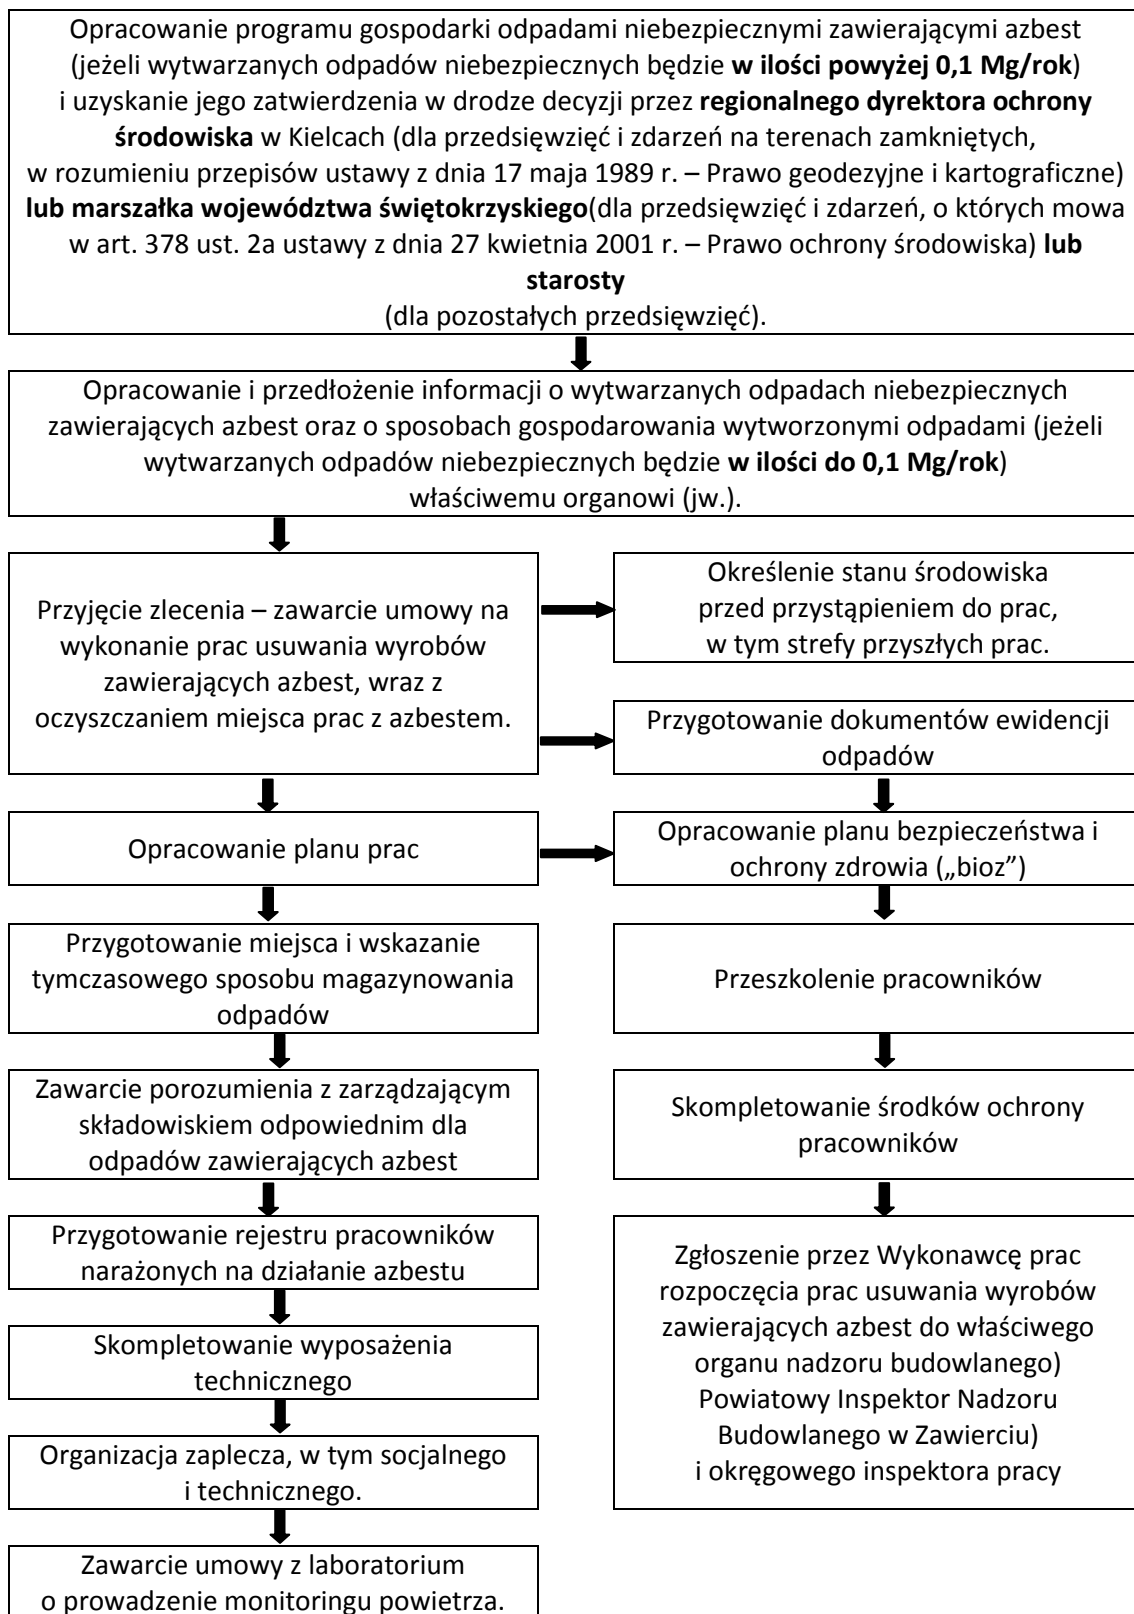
Opracowanie programu gospodarki odpadami niebezpiecznymi zawierającymi azbest (jeżeli wytwarzanych odpadów niebezpiecznych będzie **w ilości powyżej 0,1 Mg/rok**) i uzyskanie jego zatwierdzenia w drodze decyzji przez **regionalnego dyrektora ochrony środowiska** w Kielcach (dla przedsięwzięć i zdarzeń na terenach zamkniętych, w rozumieniu przepisów ustawy z dnia 17 maja 1989 r. – Prawo geodezyjne i kartograficzne) **lub marszałka województwa świętokrzyskiego**(dla przedsięwzięć i zdarzeń, o których mowa w art. 378 ust. 2a ustawy z dnia 27 kwietnia 2001 r. – Prawo ochrony środowiska) **lub starosty**
(dla pozostałych przedsięwzięć).

Opracowanie i przedłożenie informacji o wytwarzanych odpadach niebezpiecznych zawierających azbest oraz o sposobach gospodarowania wytworzonymi odpadami (jeżeli wytwarzanych odpadów niebezpiecznych będzie **w ilości do 0,1 Mg/rok**) właściwemu organowi (jw.).

Przyjęcie zlecenia – zawarcie umowy na wykonanie prac usuwania wyrobów zawierających azbest, wraz z oczyszczaniem miejsca prac z azbestem.

Określenie stanu środowiska przed przystąpieniem do prac, w tym strefy przyszłych prac.

Przygotowanie dokumentów ewidencji odpadów

Opracowanie planu prac

Opracowanie planu bezpieczeństwa i ochrony zdrowia („bioz")

Przygotowanie miejsca i wskazanie tymczasowego sposobu magazynowania odpadów

Przeszkolenie pracowników

Zawarcie porozumienia z zarządzającym składowiskiem odpowiednim dla odpadów zawierających azbest

Skompletowanie środków ochrony pracowników

Przygotowanie rejestru pracowników narażonych na działanie azbestu

Skompletowanie wyposażenia technicznego

Organizacja zaplecza, w tym socjalnego i technicznego.

Zawarcie umowy z laboratorium o prowadzenie monitoringu powietrza.

Zgłoszenie przez Wykonawcę prac rozpoczęcia prac usuwania wyrobów zawierających azbest do właściwego organu nadzoru budowlanego) Powiatowy Inspektor Nadzoru Budowlanego w Zawierciu) i okręgowego inspektora pracy